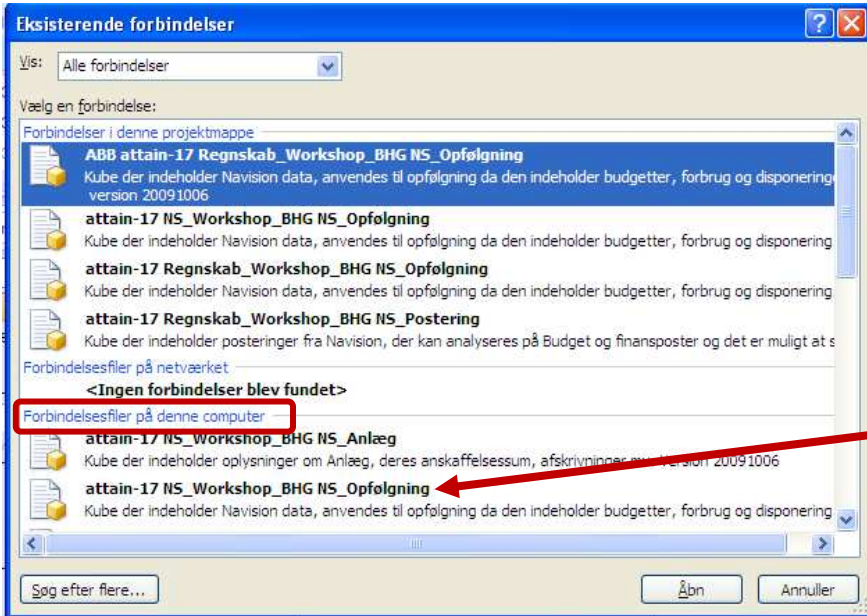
Eksisterende forbindelser

Vis: Alle forbindelser

Vælg en forbindelse:

Forbindelser i denne projektmappe

ABB attain-17 Regnskab_Workshop_BHG NS_Opfølgning
Kube der indeholder Navision data, anvendes til opfølgning da den indeholder budgetter, forbrug og disponeringe version 20091006

attain-17 NS_Workshop_BHG NS_Opfølgning
Kube der indeholder Navision data, anvendes til opfølgning da den indeholder budgetter, forbrug og disponering

attain-17 Regnskab_Workshop_BHG NS_Opfølgning
Kube der indeholder Navision data, anvendes til opfølgning da den indeholder budgetter, forbrug og disponering

attain-17 Regnskab_Workshop_BHG NS_Postering
Kube der indeholder posteringer fra Navision, der kan analyseres på Budget og finansposter og det er muligt at s

Forbindelsesfiler på netværket

<Ingen forbindelser blev fundet>

Forbindelsesfiler på denne computer

attain-17 NS_Workshop_BHG NS_Anlæg
Kube der indeholder oplysninger om Anlæg, deres anskaffelsessum, afskrivninger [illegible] version 20091006

attain-17 NS_Workshop_BHG NS_Opfølgning
Kube der indeholder Navision data, anvendes til opfølgning da den indeholder budgetter, forbrug og disponering

Søg efter flere...

Åbn

Annuller